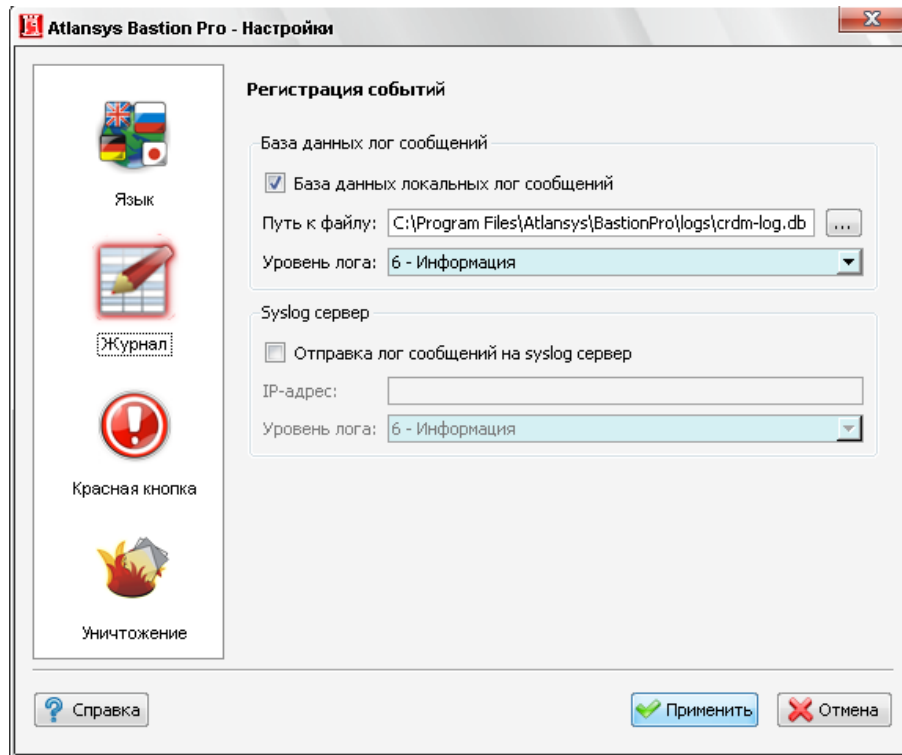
Atlansys Bastion Pro - Настройки

Язык

Журнал

Красная кнопка

Уничтожение

Регистрация событий

База данных лог сообщений

База данных локальных лог сообщений

Путь к файлу: C:\Program Files\Atlansys\BastionPro\logs\crdm-log.db ...

Уровень лога: 6 - Информация

Syslog сервер

Отправка лог сообщений на syslog сервер

IP-адрес:

Уровень лога: 6 - Информация

Справка

Применить

Отмена